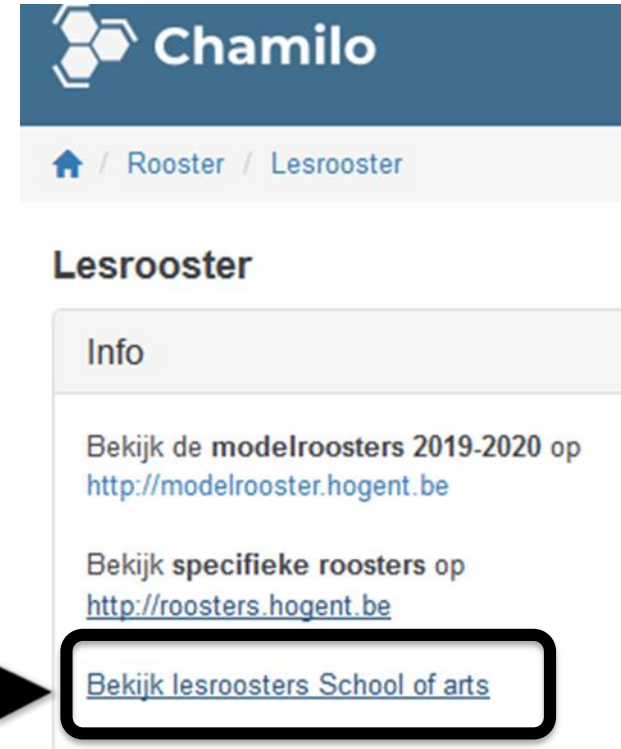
Chamilo

/ Rooster / Lesrooster

Lesrooster

Info

Bekijk de **modelroosters 2019-2020** op http://modelrooster.hogent.be

Bekijk **specifieke roosters** op http://roosters.hogent.be

Bekijk lesroosters School of arts